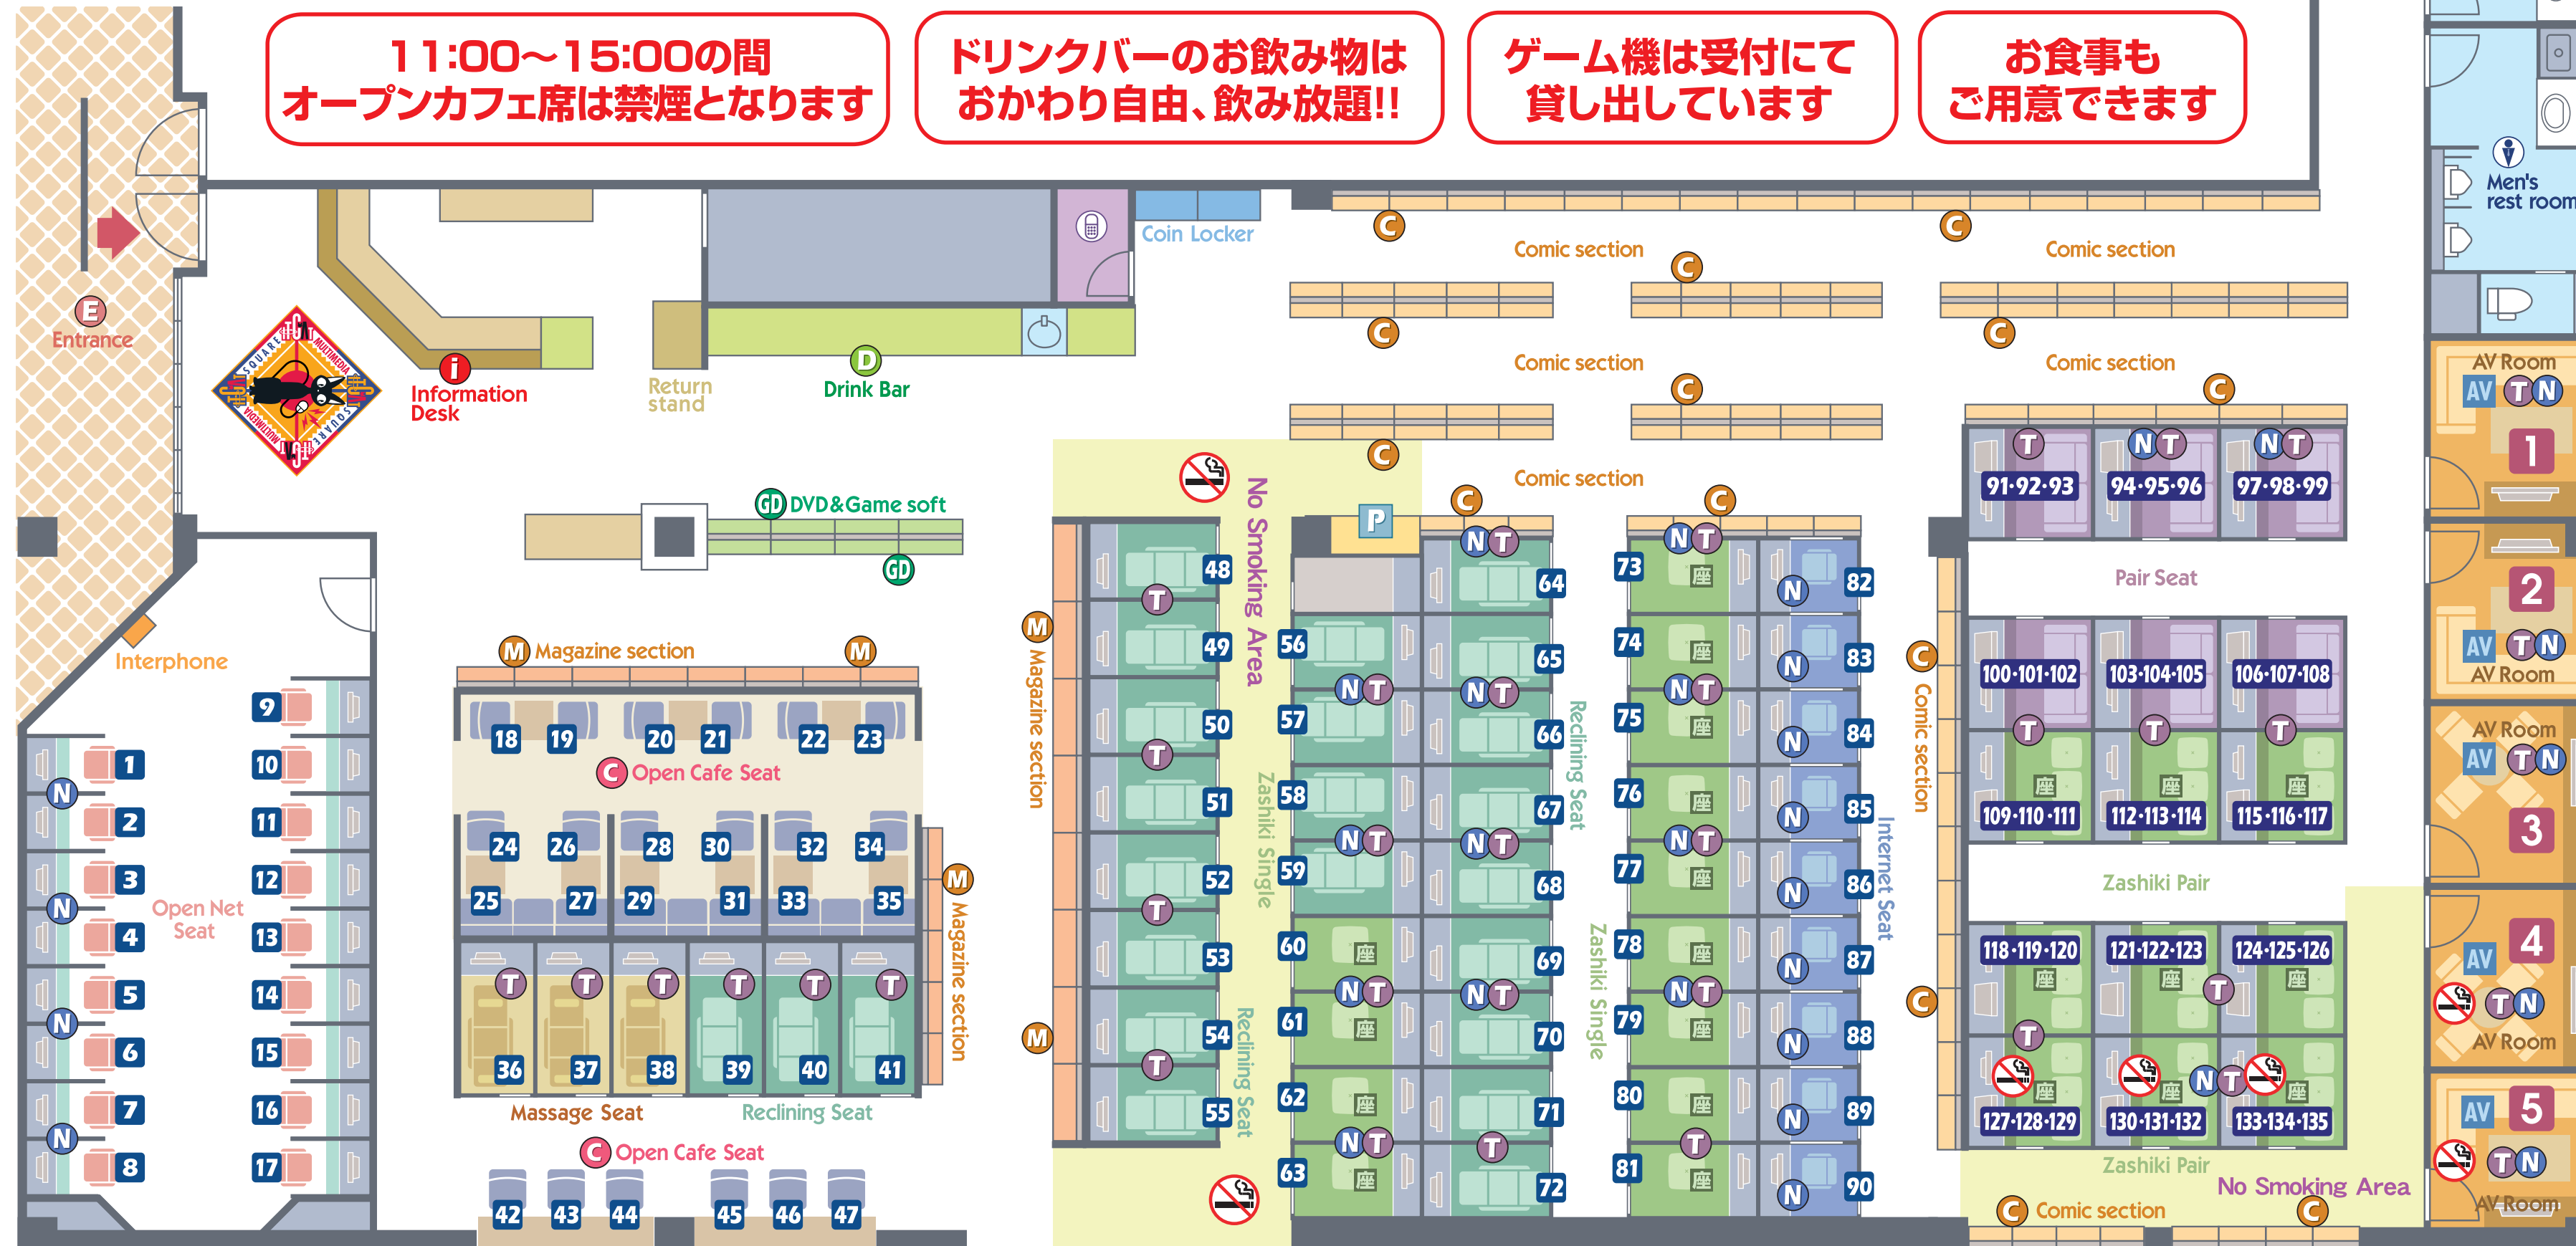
11:00~15:00の間
オープンカフェ席は禁煙となります

ドリンクバーのお飲み物は
おかわり自由、飲み放題!!

ゲーム機は受付にて
貸し出しています

お食事も
ご用意できます

Men's rest room

E Entrance

i Information Desk

Return stand

D Drink Bar

Coin Locker

C Comic section

C Comic section

C Comic section

C Comic section

C Comic section

GD DVD&Game soft

GD

No Smoking Area

P

AV Room
AV T N
1

91·92·93
94·95·96
97·98·99

Pair Seat

2
AV T N
AV Room

100·101·102
103·104·105
106·107·108

AV Room
AV T N
3

109·110·111
112·113·114
115·116·117

Zashiki Pair

Interphone

M Magazine section

M

18 19 20 21 22 23

C Open Cafe Seat

24 26 28 30 32 34
25 27 29 31 33 35

36 37 38 39 40 41

Massage Seat
Reclining Seat

C Open Cafe Seat

42 43 44 45 46 47

Open Net Seat

1 2 3 4 5 6 7 8
9 10 11 12 13 14 15 16 17

M Magazine section

M Magazine section

M

48 49 50 51 52 53 54 55

Zashiki Single
Reclining Seat

56 57 58 59 60 61 62 63

64 65 66 67 68 69 70 71 72

Reclining Seat

73 74 75 76 77 78 79 80 81

Zashiki Single

82 83 84 85 86 87 88 89 90

Internet Seat

C Comic section

C

118·119·120
121·122·123
124·125·126

4
AV
T N
AV Room

127·128·129
130·131·132
133·134·135

Zashiki Pair

No Smoking Area

C Comic section

C

AV 5
T N
AV Room

座